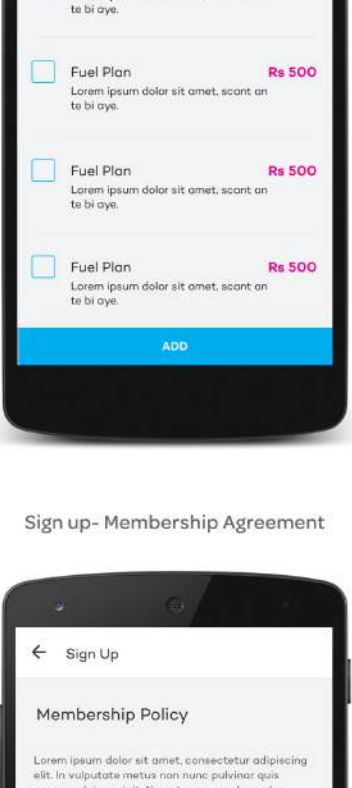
te bi aye.

Fuel Plan
Rs 500
Lorem ipsum dolor sit amet, scont an te bi aye.

Fuel Plan
Rs 500
Lorem ipsum dolor sit amet, scont an te bi aye.

Fuel Plan
Rs 500
Lorem ipsum dolor sit amet, scont an te bi aye.

ADD

Sign up- Membership Agreement

← Sign Up

Membership Policy

Lorem ipsum dolor sit amet, consectetur adipiscing elit. In vulputate metus non nunc pulvinar quis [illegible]